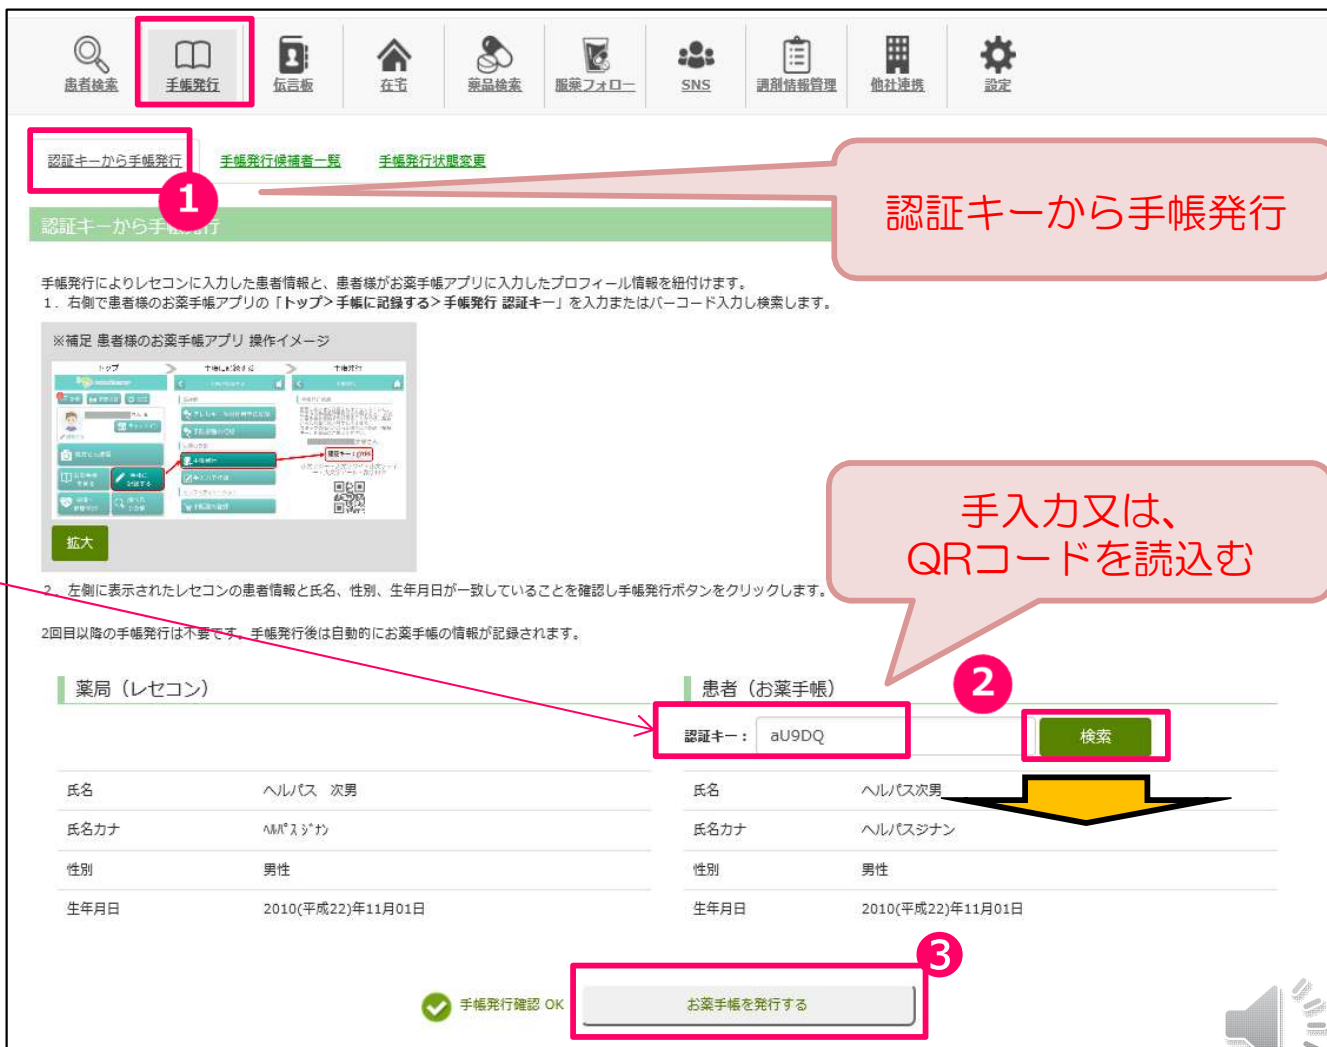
患者検索 手帳発行 伝言板 在宅 薬品検索 服薬フォロー SNS 調剤情報管理 他社連携 設定

認証キーから手帳発行 手帳発行候補者一覧 手帳発行状態変更

1

認証キーから手帳発行

認証キーから手帳発行

手帳発行によりレセコンに入力した患者情報と、患者様がお薬手帳アプリに入力したプロフィール情報を紐付けます。
1．右側で患者様のお薬手帳アプリの「トップ＞手帳に記録する＞手帳発行 認証キー」を入力またはバーコード入力し検索します。

※補足 患者様のお薬手帳アプリ 操作イメージ

拡大

手入力又は、
QRコードを読込む

2．左側に表示されたレセコンの患者情報と氏名、性別、生年月日が一致していることを確認し手帳発行ボタンをクリックします。

2回目以降の手帳発行は不要です。手帳発行後は自動的にお薬手帳の情報が記録されます。

薬局（レセコン）

患者（お薬手帳）

2

認証キー： aU9DQ 検索

| 氏名 | ヘルパス　次男 | 氏名 | ヘルパス次男 |
|---|---|---|---|
| 氏名カナ | ﾍﾙﾊﾟｽｼﾞﾅﾝ | 氏名カナ | ヘルパスジナン |
| 性別 | 男性 | 性別 | 男性 |
| 生年月日 | 2010(平成22)年11月01日 | 生年月日 | 2010(平成22)年11月01日 |

3

手帳発行確認 OK お薬手帳を発行する